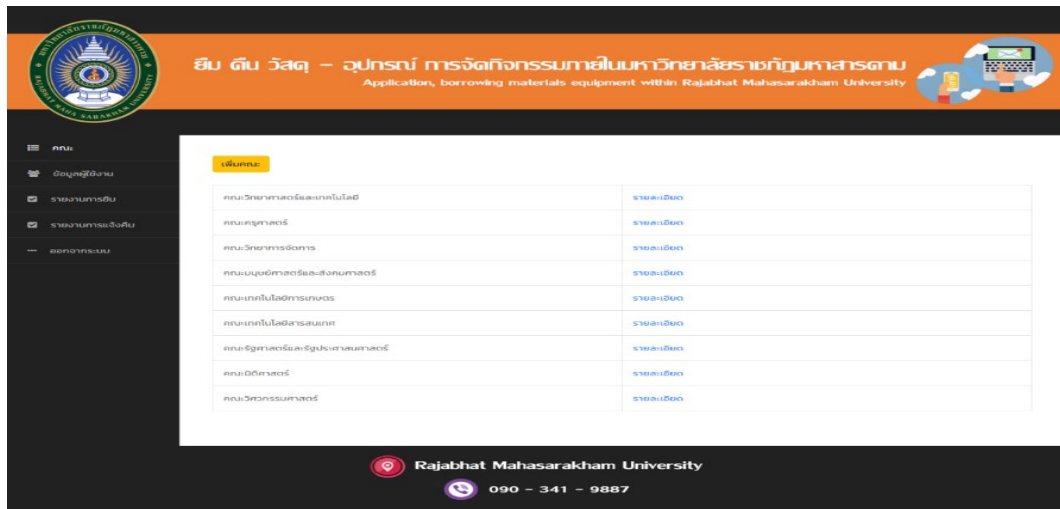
ยืม คืน วัสดุ – อุปกรณ์ การจัดกิจกรรมภายในมหาวิทยาลัยราชภัฏมหาสารคาม
Application, borrowing materials equipment within Rajabhat Mahasarakham University

คณะ
ข้อมูลผู้ใช้งาน
รายงานการยืม
รายงานการแจ้งคืน
ออกจากระบบ

เพิ่มคณะ

| | |
|---|---|
| คณะวิทยาศาสตร์และเทคโนโลยี | รายละเอียด |
| คณะครุศาสตร์ | รายละเอียด |
| คณะวิทยาการจัดการ | รายละเอียด |
| คณะมนุษยศาสตร์และสังคมศาสตร์ | รายละเอียด |
| คณะเทคโนโลยีการเกษตร | รายละเอียด |
| คณะเทคโนโลยีสารสนเทศ | รายละเอียด |
| คณะรัฐศาสตร์และรัฐประศาสนศาสตร์ | รายละเอียด |
| คณะนิติศาสตร์ | รายละเอียด |
| คณะวิศวกรรมศาสตร์ | รายละเอียด |

Rajabhat Mahasarakham University
090 - 341 - 9887